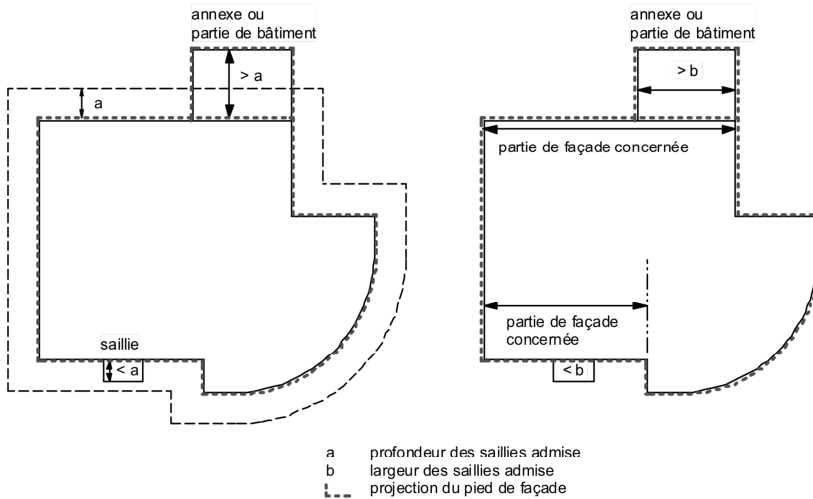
annexe ou partie de bâtiment

> a

a

saillie

< a

annexe ou partie de bâtiment

> b

partie de façade concernée

partie de façade concernée

< b

a profondeur des saillies admise
b largeur des saillies admise
projection du pied de façade